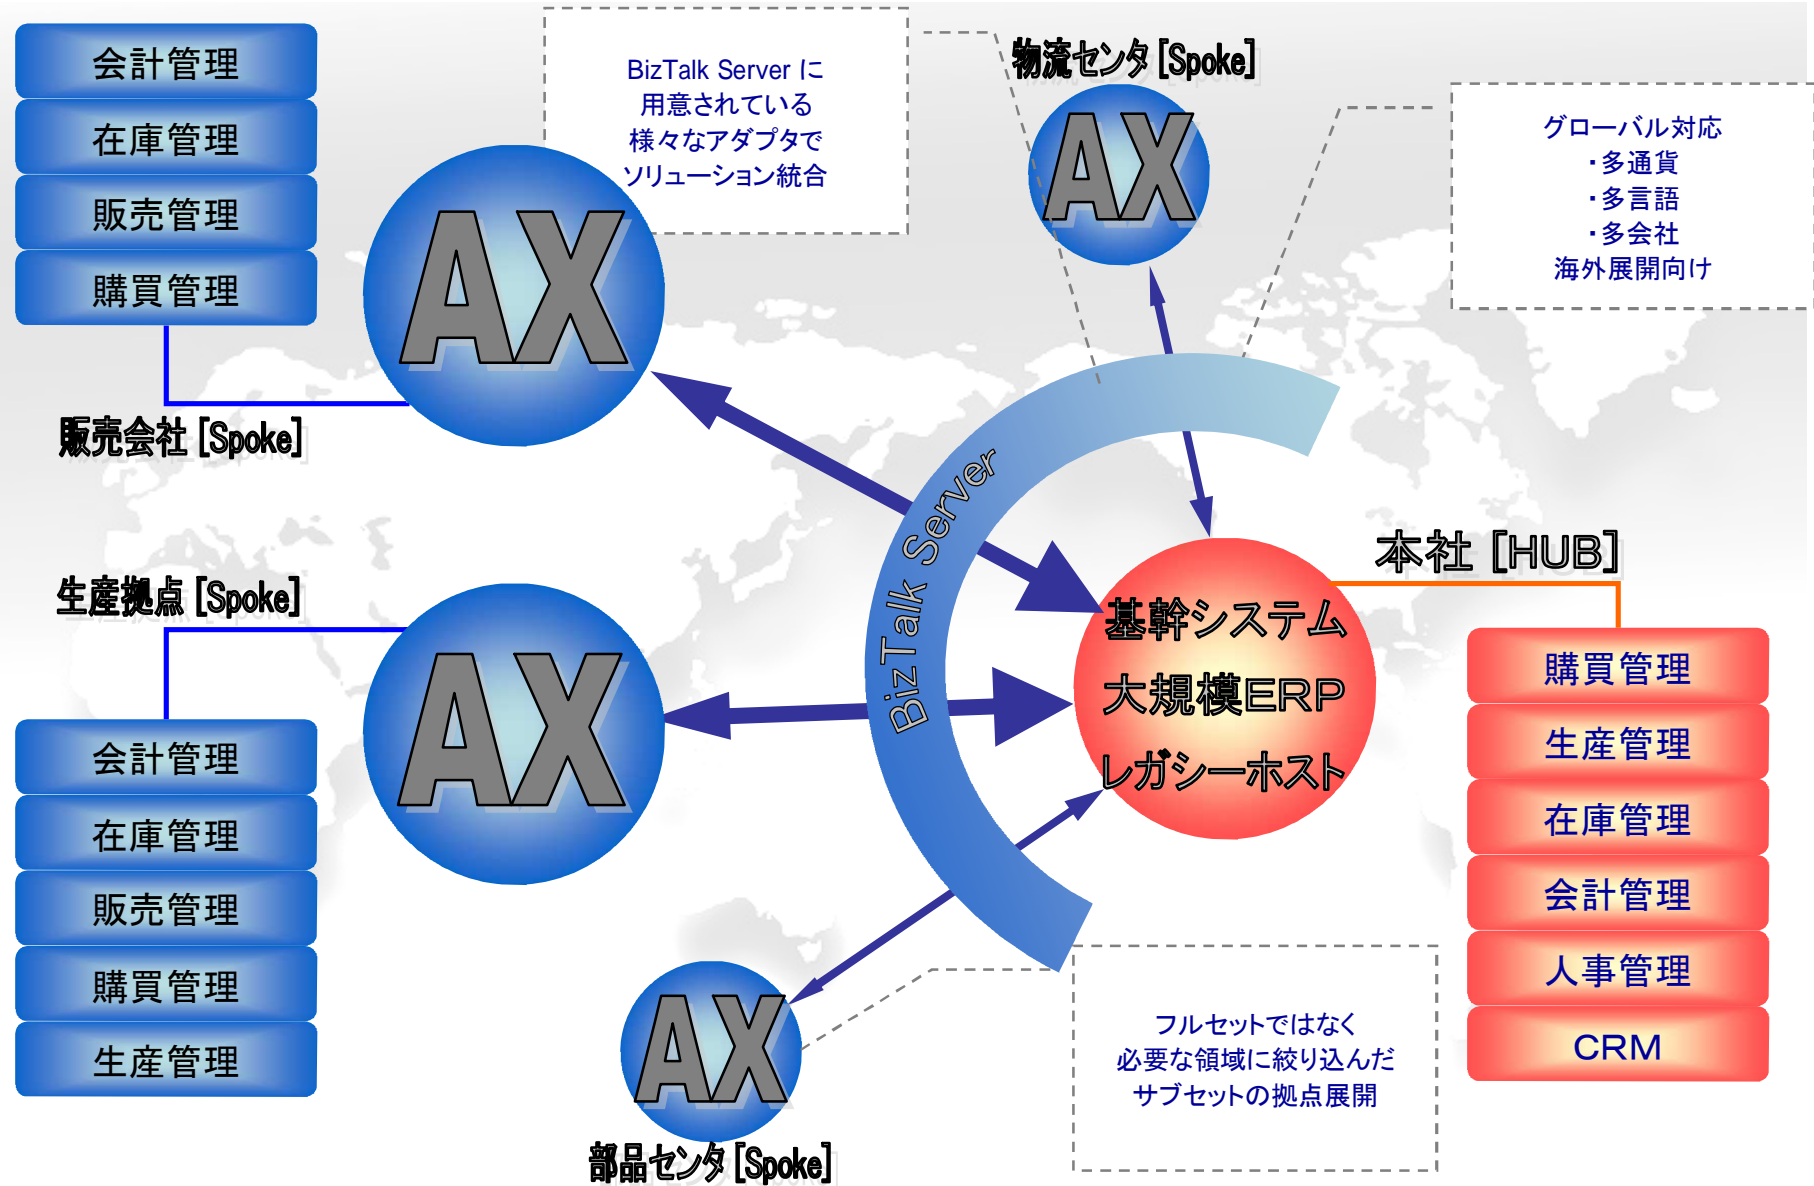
会計管理
在庫管理
販売管理
購買管理

販売会社 [Spoke]

AX

BizTalk Server に
用意されている
様々なアダプタで
ソリューション統合

物流センタ [Spoke]

AX

グローバル対応
・多通貨
・多言語
・多会社
海外展開向け

BizTalk Server

本社 [HUB]

基幹システム
大規模ERP
レガシーホスト

購買管理
生産管理
在庫管理
会計管理
人事管理
CRM

生産拠点 [Spoke]

AX

会計管理
在庫管理
販売管理
購買管理
生産管理

AX

部品センタ [Spoke]

フルセットではなく
必要な領域に絞り込んだ
サブセットの拠点展開